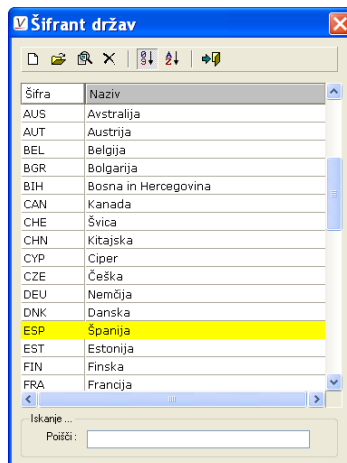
Šifrant držav

| Šifra | Naziv |
|---|---|
| AUS | Avstralija |
| AUT | Austrija |
| BEL | Belgija |
| BGR | Bolgarija |
| BIH | Bosna in Hercegovina |
| CAN | Kanada |
| CHE | Švica |
| CHN | Kitajska |
| CYP | Ciper |
| CZE | Češka |
| DEU | Nemčija |
| DNK | Danska |
| ESP | Španija |
| EST | Estonija |
| FIN | Finska |
| FRA | Francija |

Iskanje ...
Poišči :